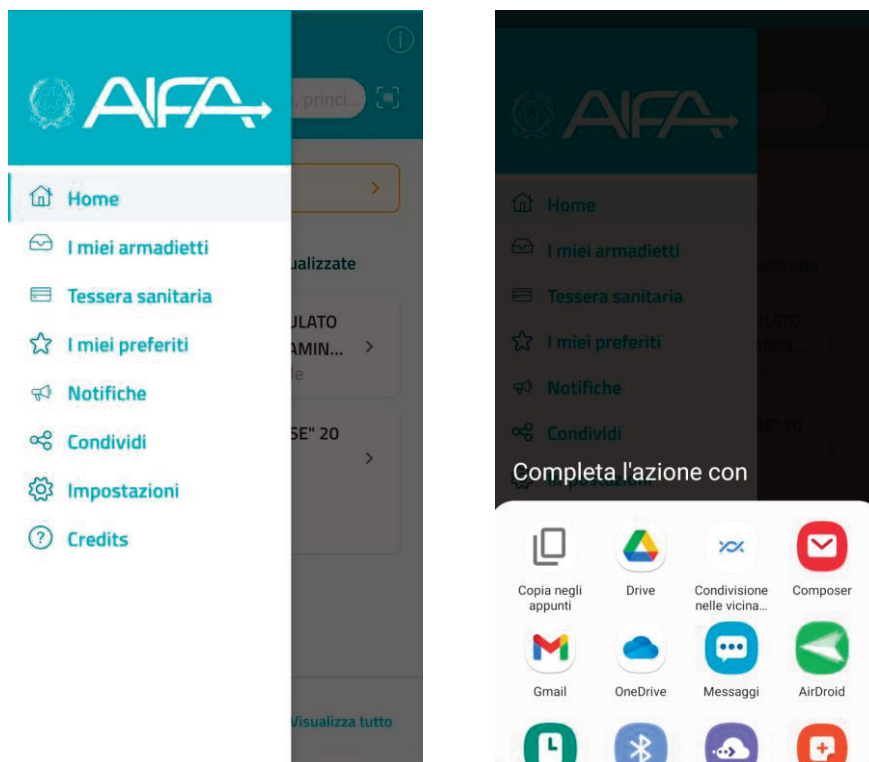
AIFA

, princi...

Home
I miei armadietti
Tessera sanitaria
I miei preferiti
Notifiche
Condividi
Impostazioni
Credits

ualizzate

ULATO
AMIN...
le

SE" 20

Visualizza tutto

AIFA

Home
I miei armadietti
Tessera sanitaria
I miei preferiti
Notifiche
Condividi

ualizzate

ULATO
AMIN...

SE" 20

Completa l'azione con

Copia negli appunti
Drive
Condivisione nelle vicina...
Composer
Gmail
OneDrive
Messaggi
AirDroid